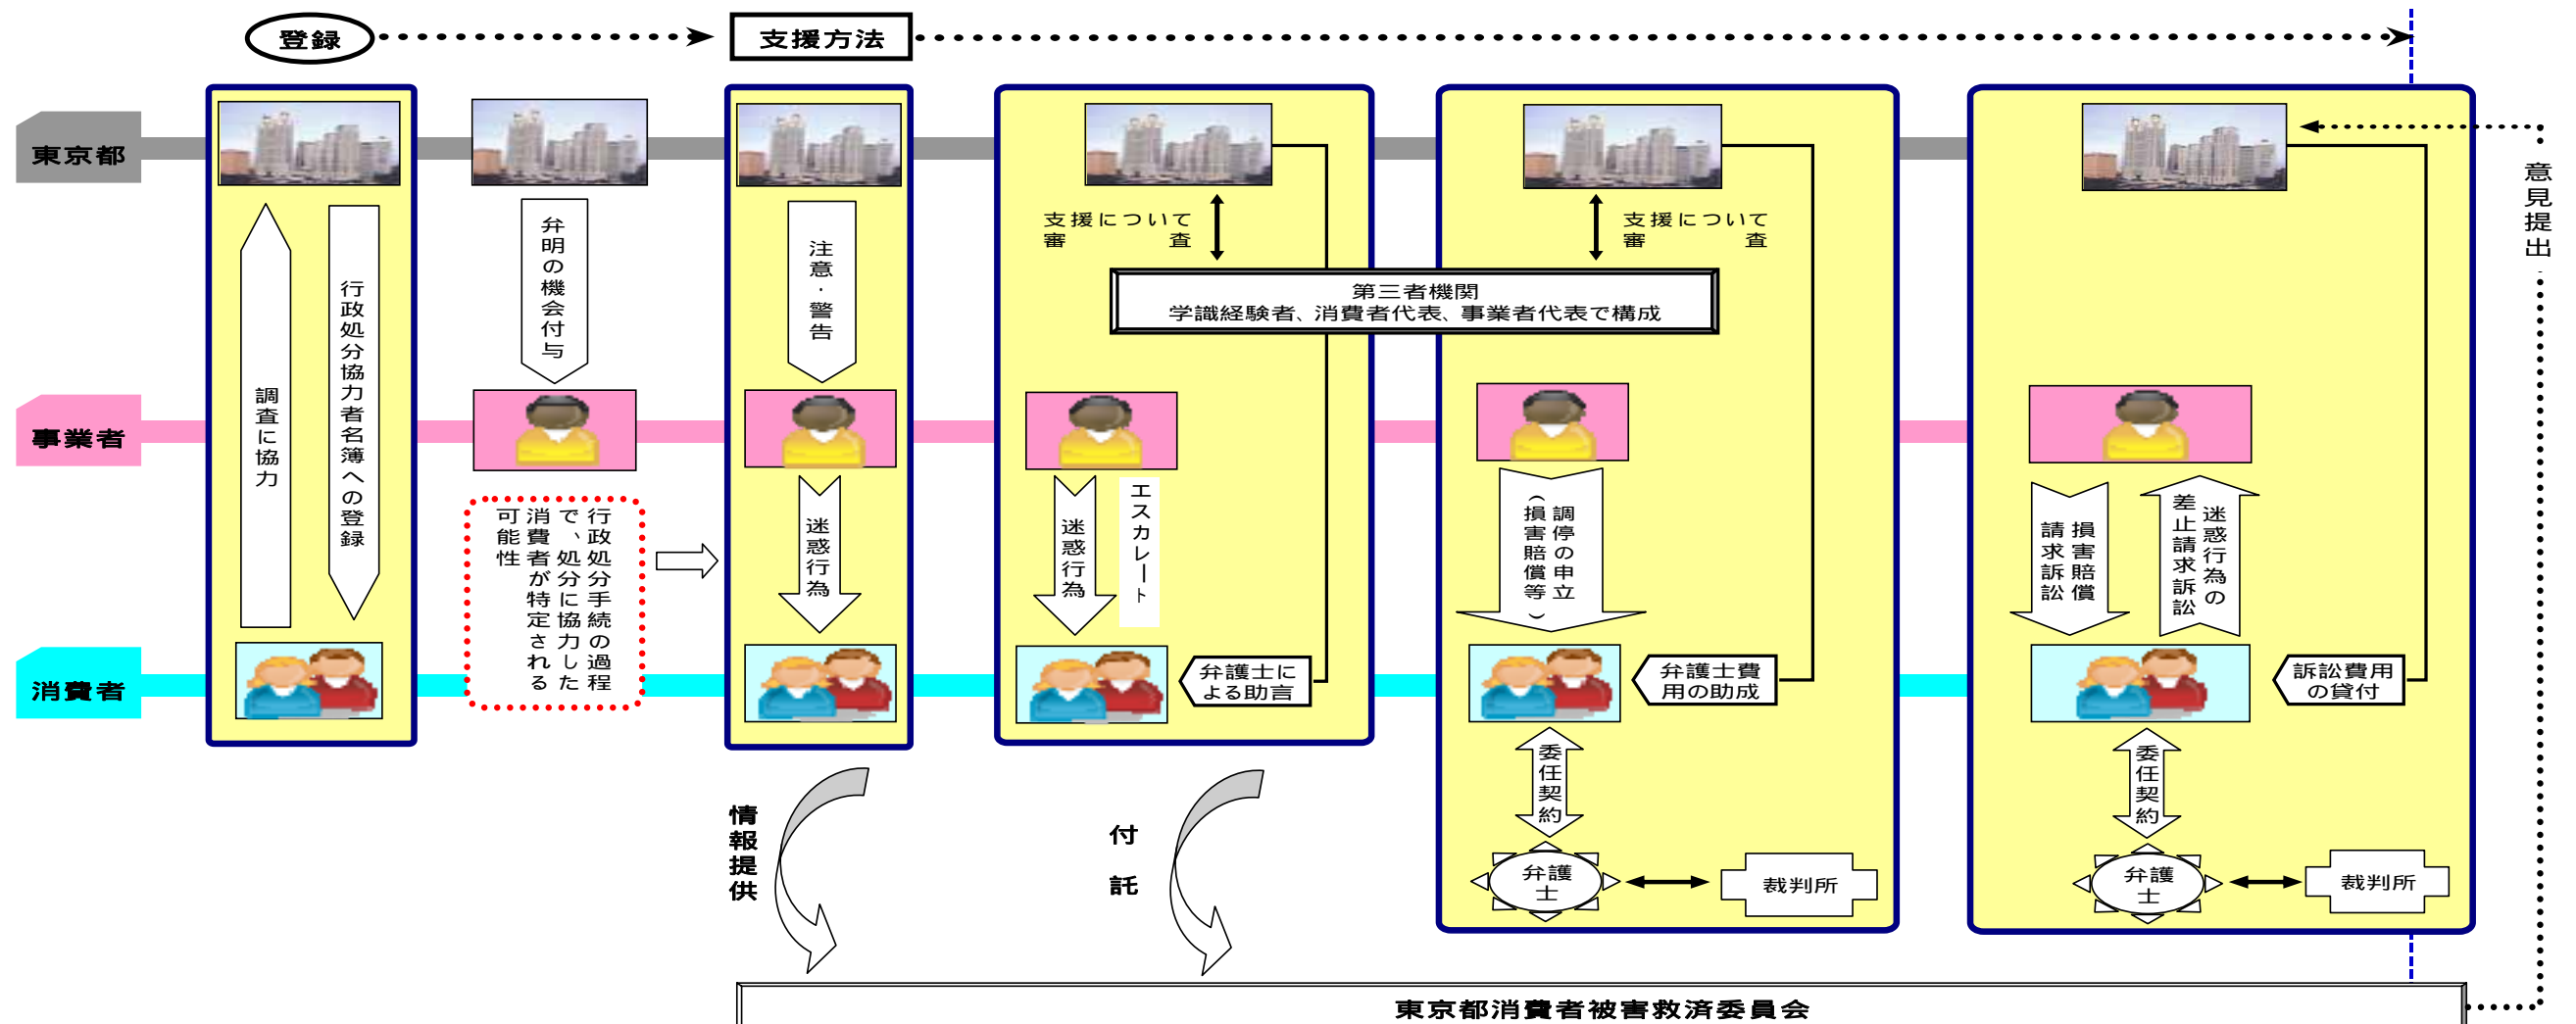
登録

支援方法

東京都

事業者

消費者

調査に協力

行政処分協力者名簿への登録

弁明の機会付与

行政処分手続の過程で、処分に協力した消費者が特定される可能性

注意・警告

迷惑行為

支援について審査

第三者機関
学識経験者、消費者代表、事業者代表で構成

迷惑行為

エスカレート

弁護士による助言

支援について審査

調停の申立(損害賠償等)

弁護士費用の助成

委任契約

弁護士

裁判所

損害賠償請求訴訟

迷惑行為の差止請求訴訟

訴訟費用の貸付

委任契約

弁護士

裁判所

意見提出

情報提供

付託

東京都消費者被害救済委員会